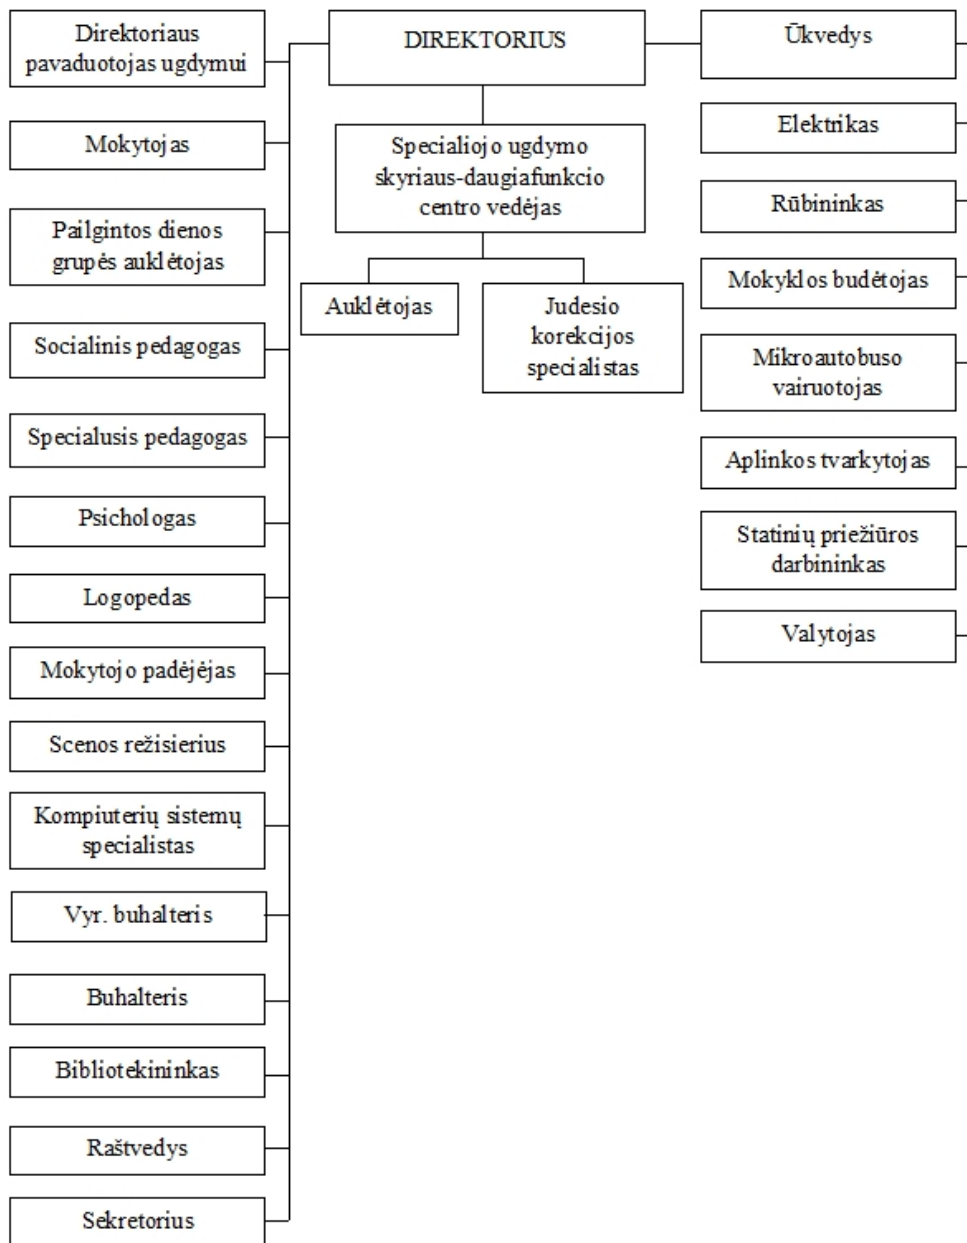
DIREKTORIUS

Direktoriaus pavaduotojas ugdymui

Mokytojas

Pailgintos dienos grupės auklėtojas

Socialinis pedagogas

Specialusis pedagogas

Psichologas

Logopedas

Mokytojo padėjėjas

Scenos režisierius

Kompiuterių sistemų specialistas

Vyr. buhalteris

Buhalteris

Bibliotekininkas

Raštvedys

Sekretorius

Specialiojo ugdymo skyriaus-daugiafunkcio centro vedėjas

Auklėtojas

Judesio korekcijos specialistas

Ūkvedys

Elektrikas

Rūbininkas

Mokyklos budėtojas

Mikroautobuso vairuotojas

Aplinkos tvarkytojas

Statinių priežiūros darbininkas

Valytojas